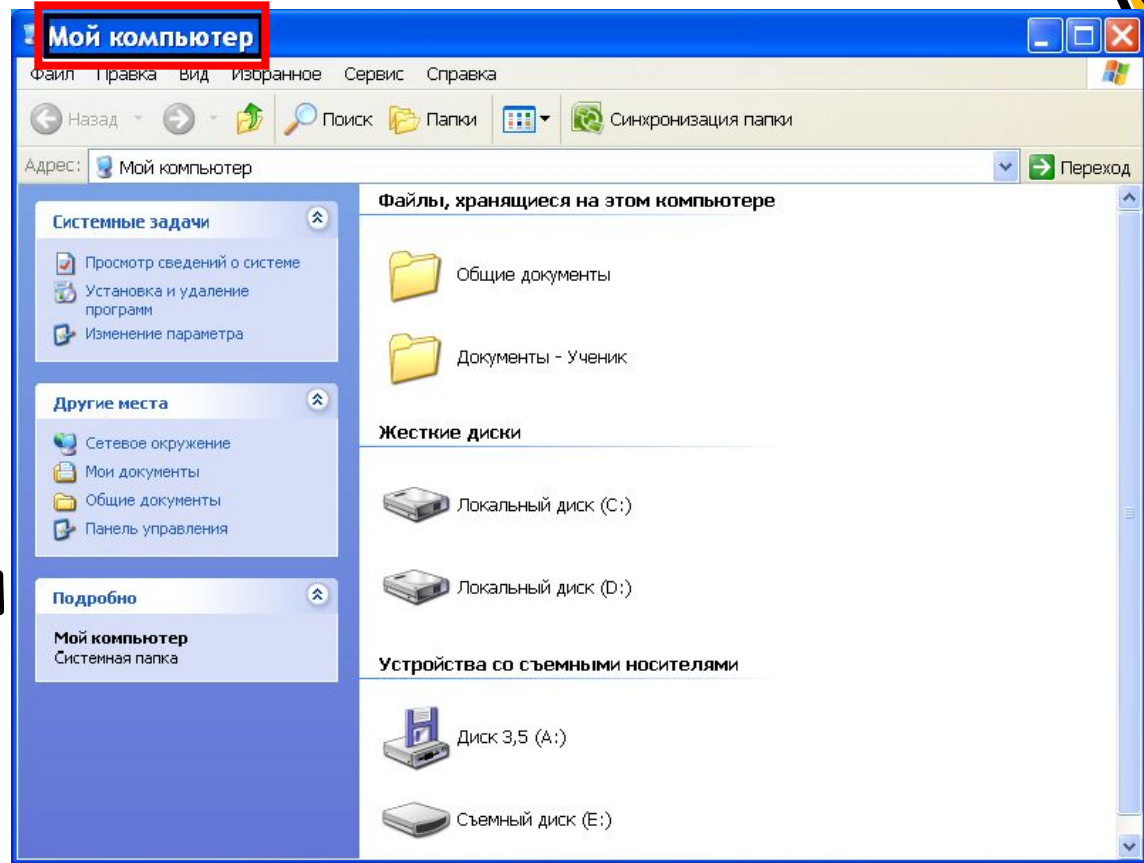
Мой компьютер

Файл Правка Вид Избранное Сервис Справка

Назад Поиск Папки Синхронизация папки

Адрес: Мой компьютер Переход

Системные задачи
Просмотр сведений о системе
Установка и удаление программ
Изменение параметра

Другие места
Сетевое окружение
Мои документы
Общие документы
Панель управления

Подробно
Мой компьютер
Системная папка

Файлы, хранящиеся на этом компьютере
Общие документы
Документы - Ученик

Жесткие диски
Локальный диск (C:)
Локальный диск (D:)

Устройства со съемными носителями
Диск 3,5 (A:)
Съемный диск (E:)